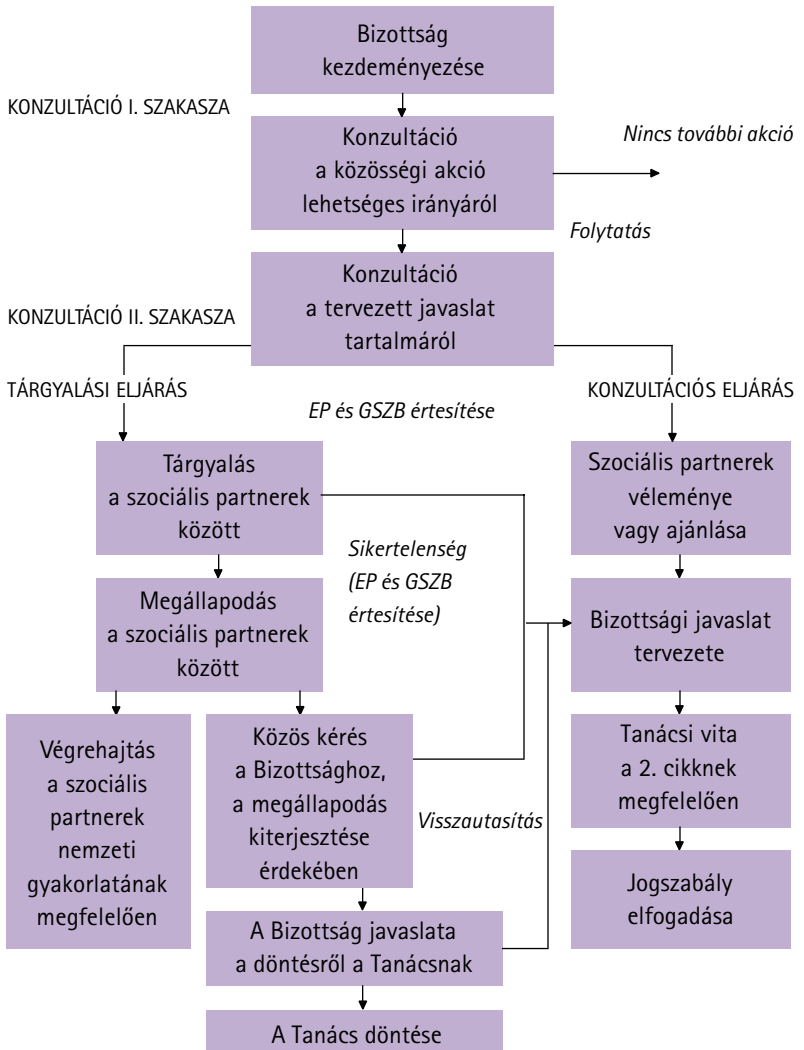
Bizottság kezdeményezése

KONZULTÁCIÓ I. SZAKASZA

Konzultáció a közösségi akció lehetséges irányáról

Nincs további akció

Folytatás

Konzultáció a tervezett javaslat tartalmáról

KONZULTÁCIÓ II. SZAKASZA

TÁRGYALÁSI ELJÁRÁS

EP és GSZB értesítése

KONZULTÁCIÓS ELJÁRÁS

Tárgyalás a szociális partnerek között

Szociális partnerek véleménye vagy ajánlása

Sikertelenség (EP és GSZB értesítése)

Megállapodás a szociális partnerek között

Bizottsági javaslat tervezete

Végrehajtás a szociális partnerek nemzeti gyakorlatának megfelelően

Közös kérés a Bizottsághoz, a megállapodás kiterjesztése érdekében

Visszautasítás

Tanácsi vita a 2. cikknek megfelelően

Jogszabály elfogadása

A Bizottság javaslata a döntésről a Tanácsnak

A Tanács döntése